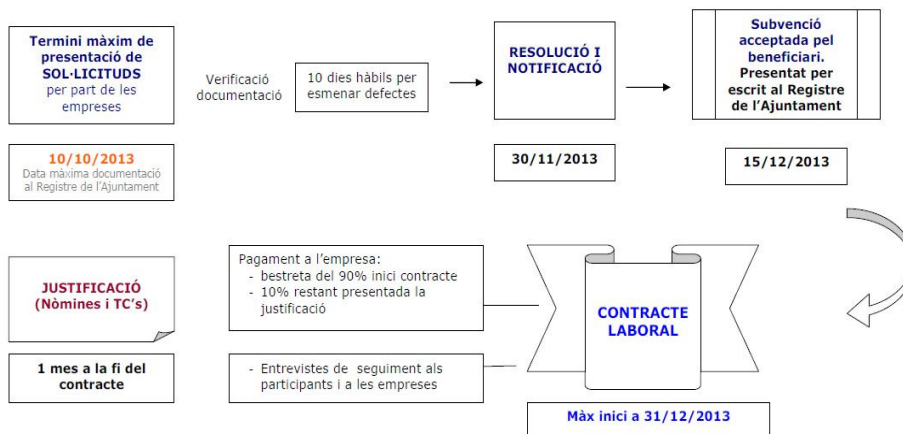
Termini màxim de presentació de SOL·LICITUDS per part de les empreses

Verificació documentació

10 dies hàbils per esmenar defectes

RESOLUCIÓ I NOTIFICACIÓ

Subvenció acceptada pel beneficiari. Presentat per escrit al Registre de l'Ajuntament

10/10/2013
Data màxima documentació al Registre de l'Ajuntament

30/11/2013

15/12/2013

JUSTIFICACIÓ (Nòmines i TC's)

Pagament a l'empresa:
- bestreta del 90% inici contracte
- 10% restant presentada la justificació

CONTRACTE LABORAL

1 mes a la fi del contracte

- Entrevistes de seguiment als participants i a les empreses

Màx inici a 31/12/2013